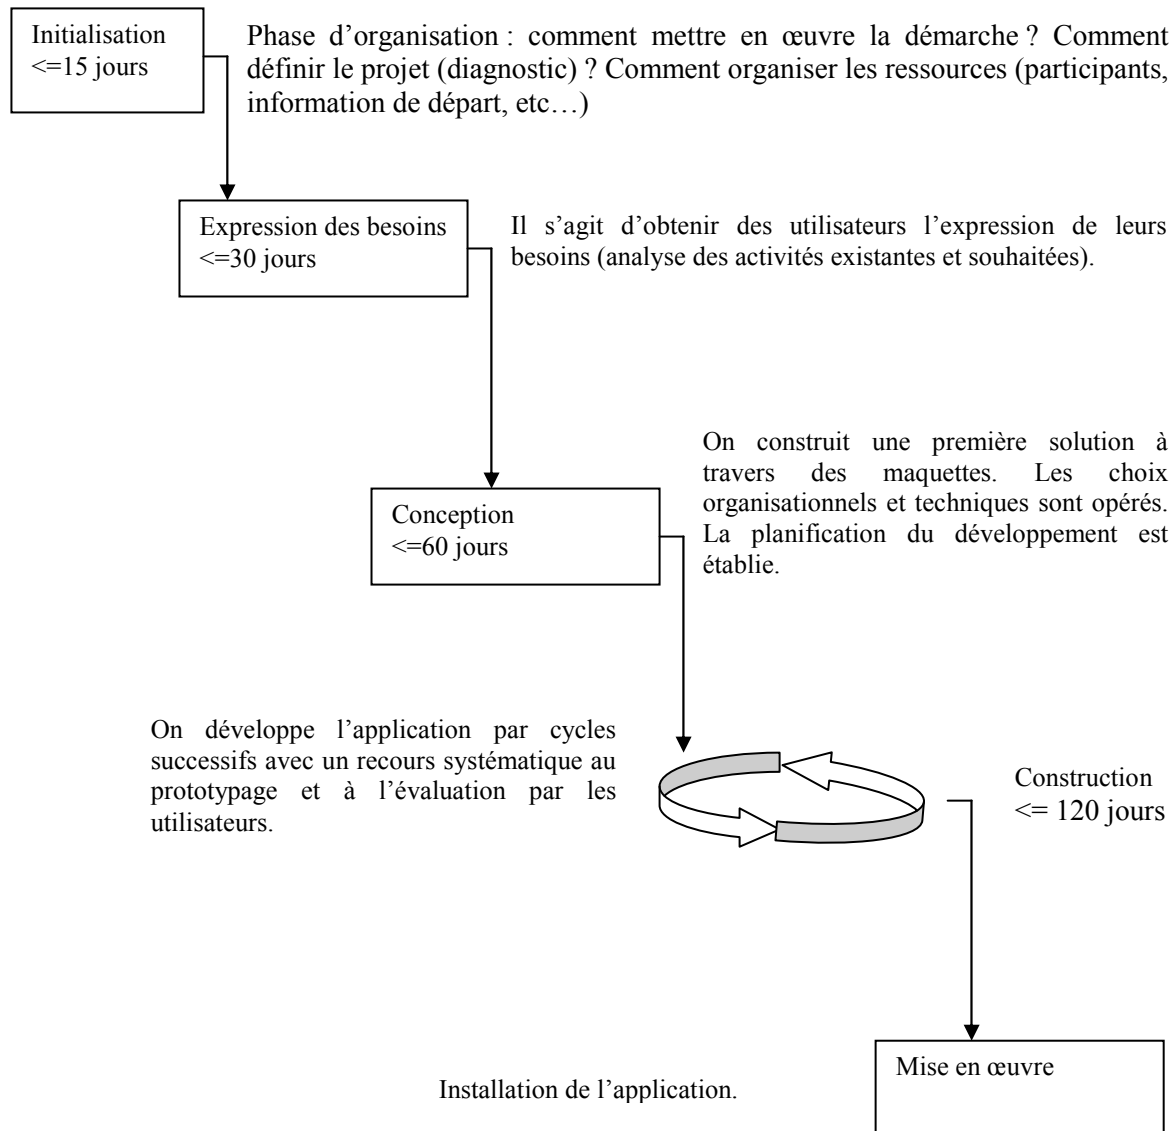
Initialisation
<=15 jours

Phase d'organisation : comment mettre en œuvre la démarche ? Comment définir le projet (diagnostic) ? Comment organiser les ressources (participants, information de départ, etc…)

Expression des besoins
<=30 jours

Il s'agit d'obtenir des utilisateurs l'expression de leurs besoins (analyse des activités existantes et souhaitées).

On construit une première solution à travers des maquettes. Les choix organisationnels et techniques sont opérés. La planification du développement est établie.

Conception
<=60 jours

On développe l'application par cycles successifs avec un recours systématique au prototypage et à l'évaluation par les utilisateurs.

Construction
<= 120 jours

Mise en œuvre

Installation de l'application.